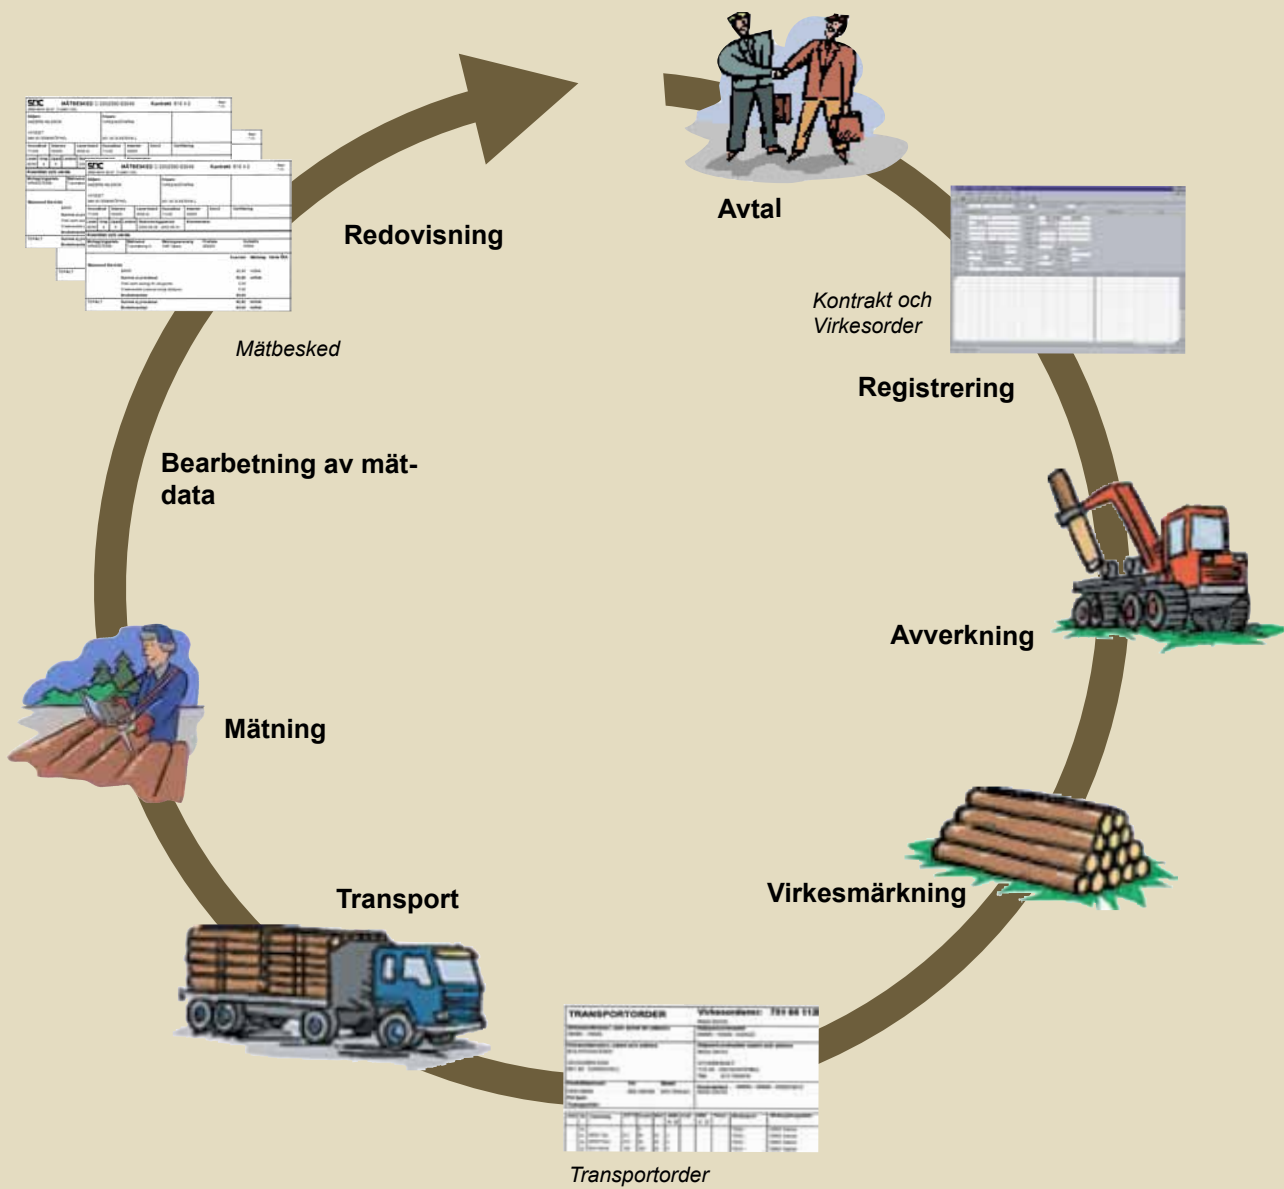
Avtal

Kontrakt och Virkesorder

Registrering

Avverkning

Virkesmärkning

TRANSPORTORDER

Virkesordernr: 751 60 11.8

Transportorder

Transport

Mätning

Bearbetning av mätdata

SDC MÄTBESKED

Mätbesked

Redovisning